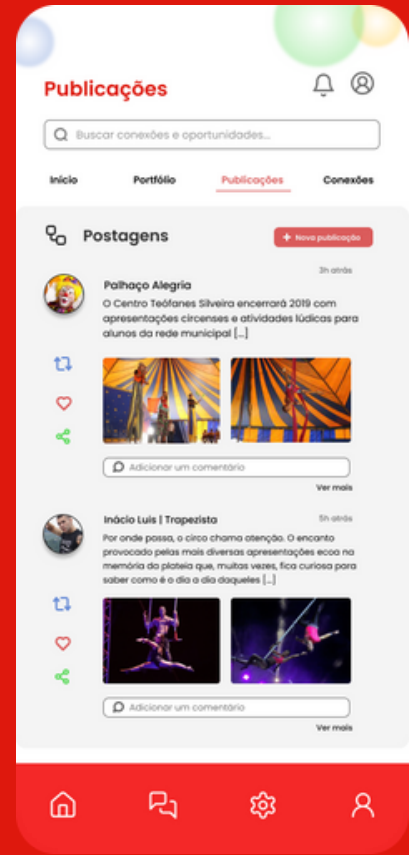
Publicações

Buscar conexões e oportunidades...

Início
Portfólio
Publicações
Conexões

Postagens

+ Nova publicação

3h atrás

Palhaço Alegria

O Centro Teófanes Silveira encerrará 2019 com apresentações circenses e atividades lúdicas para alunos da rede municipal [...]

Adicionar um comentário

Ver mais

5h atrás

Inácio Luis | Trapezista

Por onde passa, o circo chama atenção. O encanto provocado pelas mais diversas apresentações ecoa na memória da plateia que, muitas vezes, fica curiosa para saber como é o dia a dia daqueles [...]

Adicionar um comentário

Ver mais